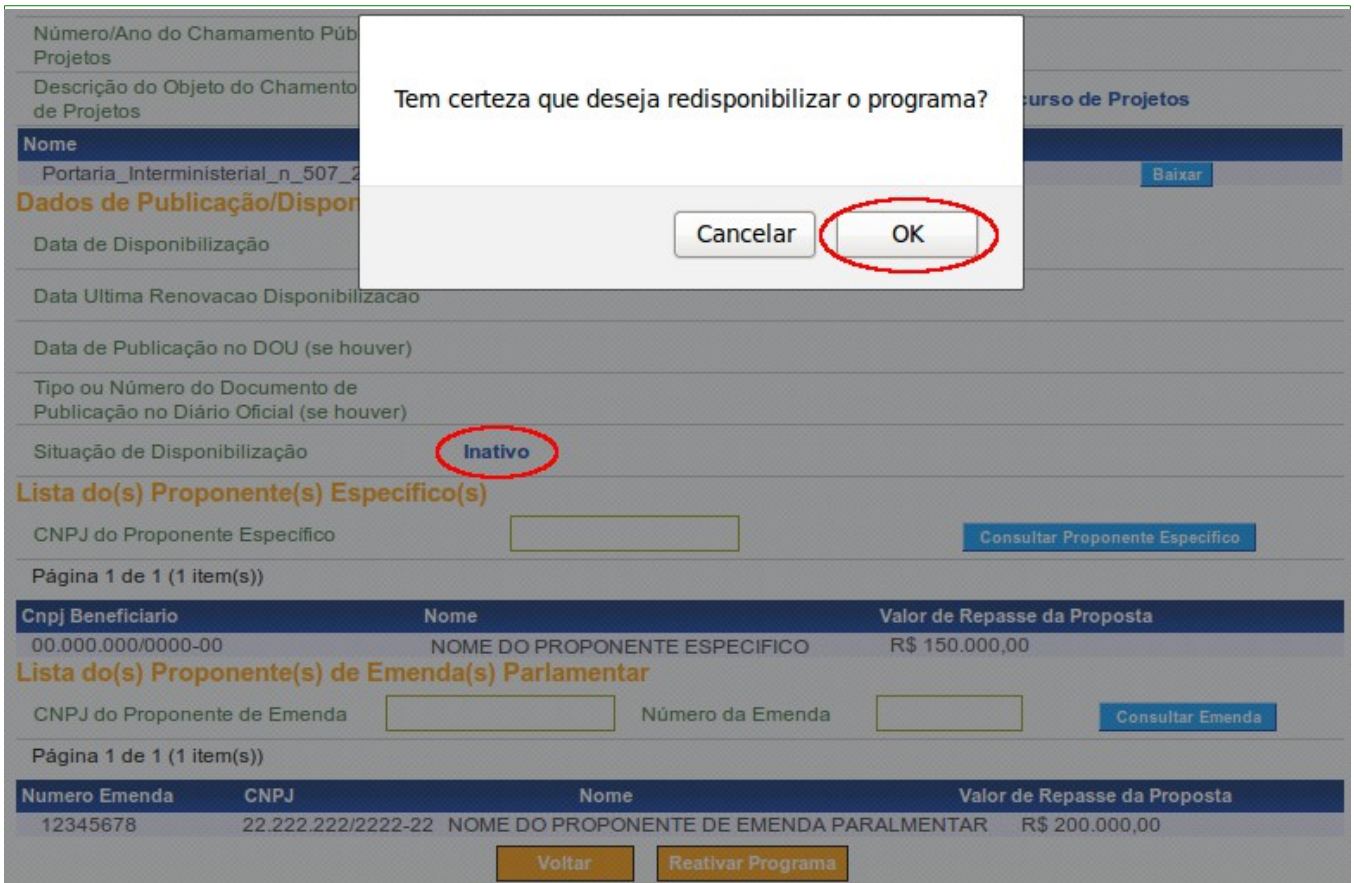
Número/Ano do Chamamento Púb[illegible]
Projetos

Descrição do Objeto do Chamento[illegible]
de Projetos

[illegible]curso de Projetos

Tem certeza que deseja redisponibilizar o programa?

Cancelar

OK

| Nome | |
|---|---|
| Portaria_Interministerial_n_507_2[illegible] | Baixar |

Dados de Publicação/Dispon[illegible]

Data de Disponibilização

Data Ultima Renovacao Disponibilizacao

Data de Publicação no DOU (se houver)

Tipo ou Número do Documento de Publicação no Diário Oficial (se houver)

Situação de Disponibilização Inativo

Lista do(s) Proponente(s) Específico(s)

CNPJ do Proponente Específico

Consultar Proponente Específico

Página 1 de 1 (1 item(s))

| Cnpj Beneficiario | Nome | Valor de Repasse da Proposta |
|---|---|---|
| 00.000.000/0000-00 | NOME DO PROPONENTE ESPECIFICO | R$ 150.000,00 |

Lista do(s) Proponente(s) de Emenda(s) Parlamentar

CNPJ do Proponente de Emenda

Número da Emenda

Consultar Emenda

Página 1 de 1 (1 item(s))

| Numero Emenda | CNPJ | Nome | Valor de Repasse da Proposta |
|---|---|---|---|
| 12345678 | 22.222.222/2222-22 | NOME DO PROPONENTE DE EMENDA PARALMENTAR | R$ 200.000,00 |

Voltar

Reativar Programa